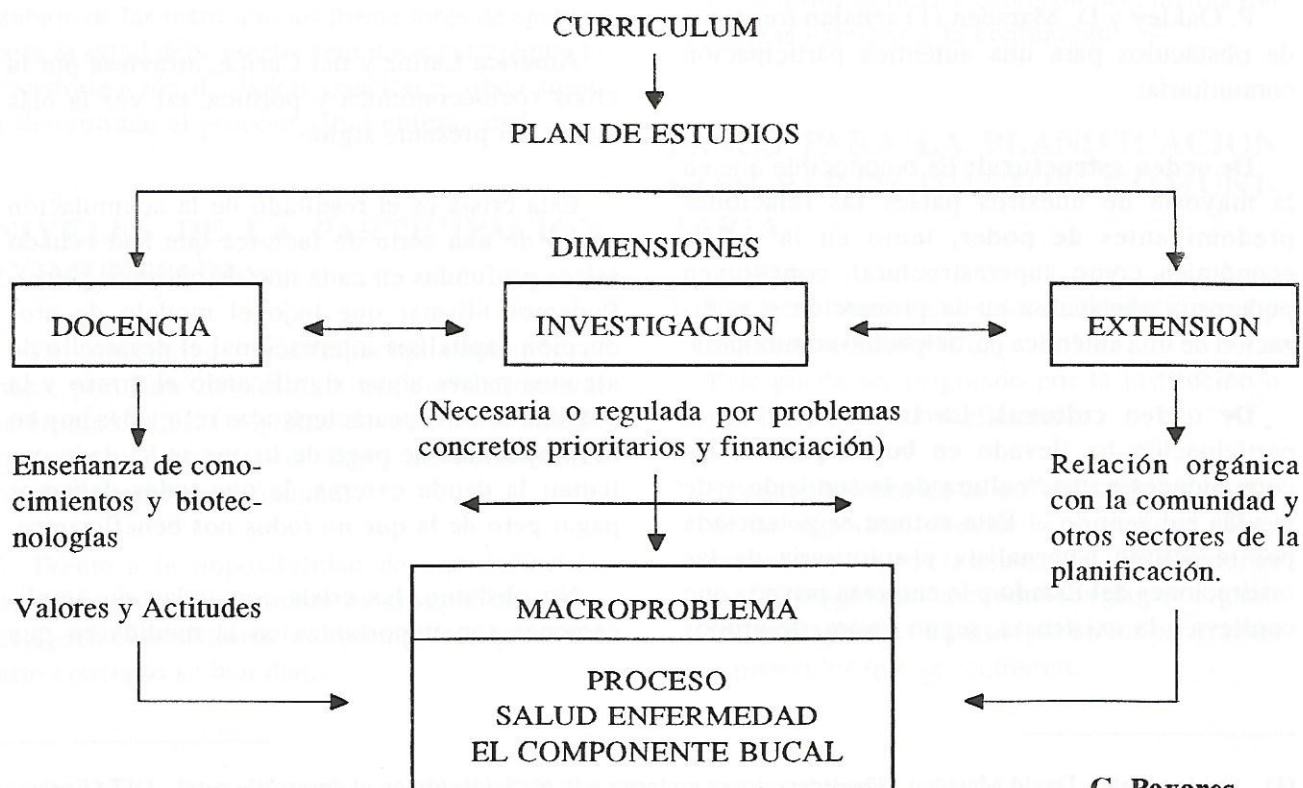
CURRICULUM

PLAN DE ESTUDIOS

DIMENSIONES

DOCENCIA

INVESTIGACION

EXTENSION

(Necesaria o regulada por problemas concretos prioritarios y financiación)

Enseñanza de conocimientos y biotecnologías

Valores y Actitudes

Relación orgánica con la comunidad y otros sectores de la planificación.

MACROPROBLEMA

PROCESO
SALUD ENFERMEDAD
EL COMPONENTE BUCAL

C. Payares